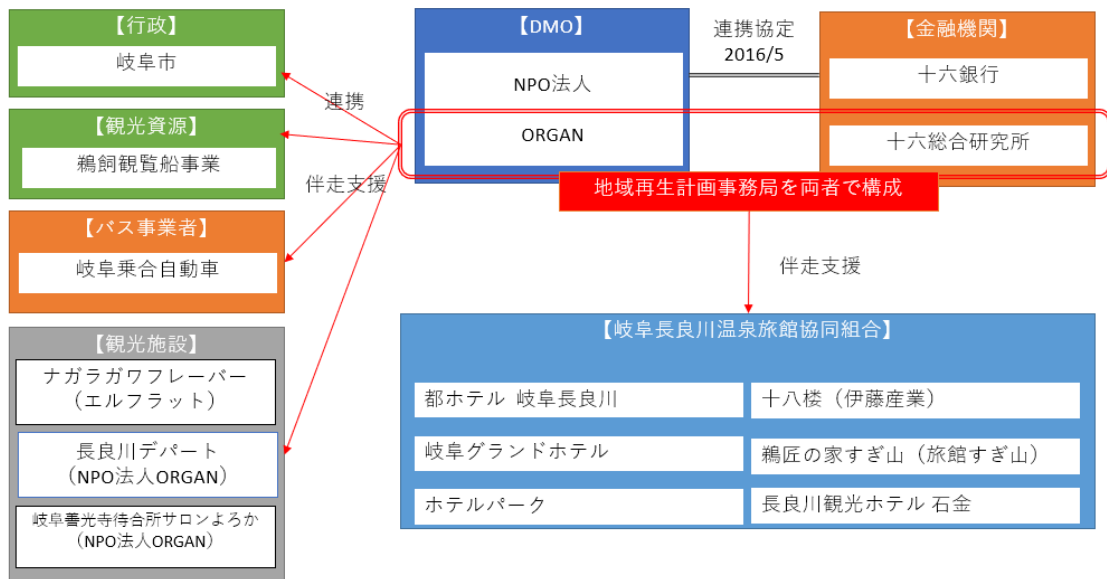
【行政】
岐阜市

【観光資源】
鵜飼観覧船事業

【バス事業者】
岐阜乗合自動車

【観光施設】
ナガラガワフレーバー（エルフラット）
長良川デパート（NPO法人ORGAN）
岐阜善光寺待合所サロンよろか（NPO法人ORGAN）

連携
伴走支援

【DMO】
NPO法人
ORGAN

連携協定 2016/5

【金融機関】
十六銀行
十六総合研究所

地域再生計画事務局を両者で構成

伴走支援

【岐阜長良川温泉旅館協同組合】

| | |
|---|---|
| 都ホテル 岐阜長良川 | 十八楼（伊藤産業） |
| 岐阜グランドホテル | 鵜匠の家すぎ山（旅館すぎ山） |
| ホテルパーク | 長良川観光ホテル 石金 |